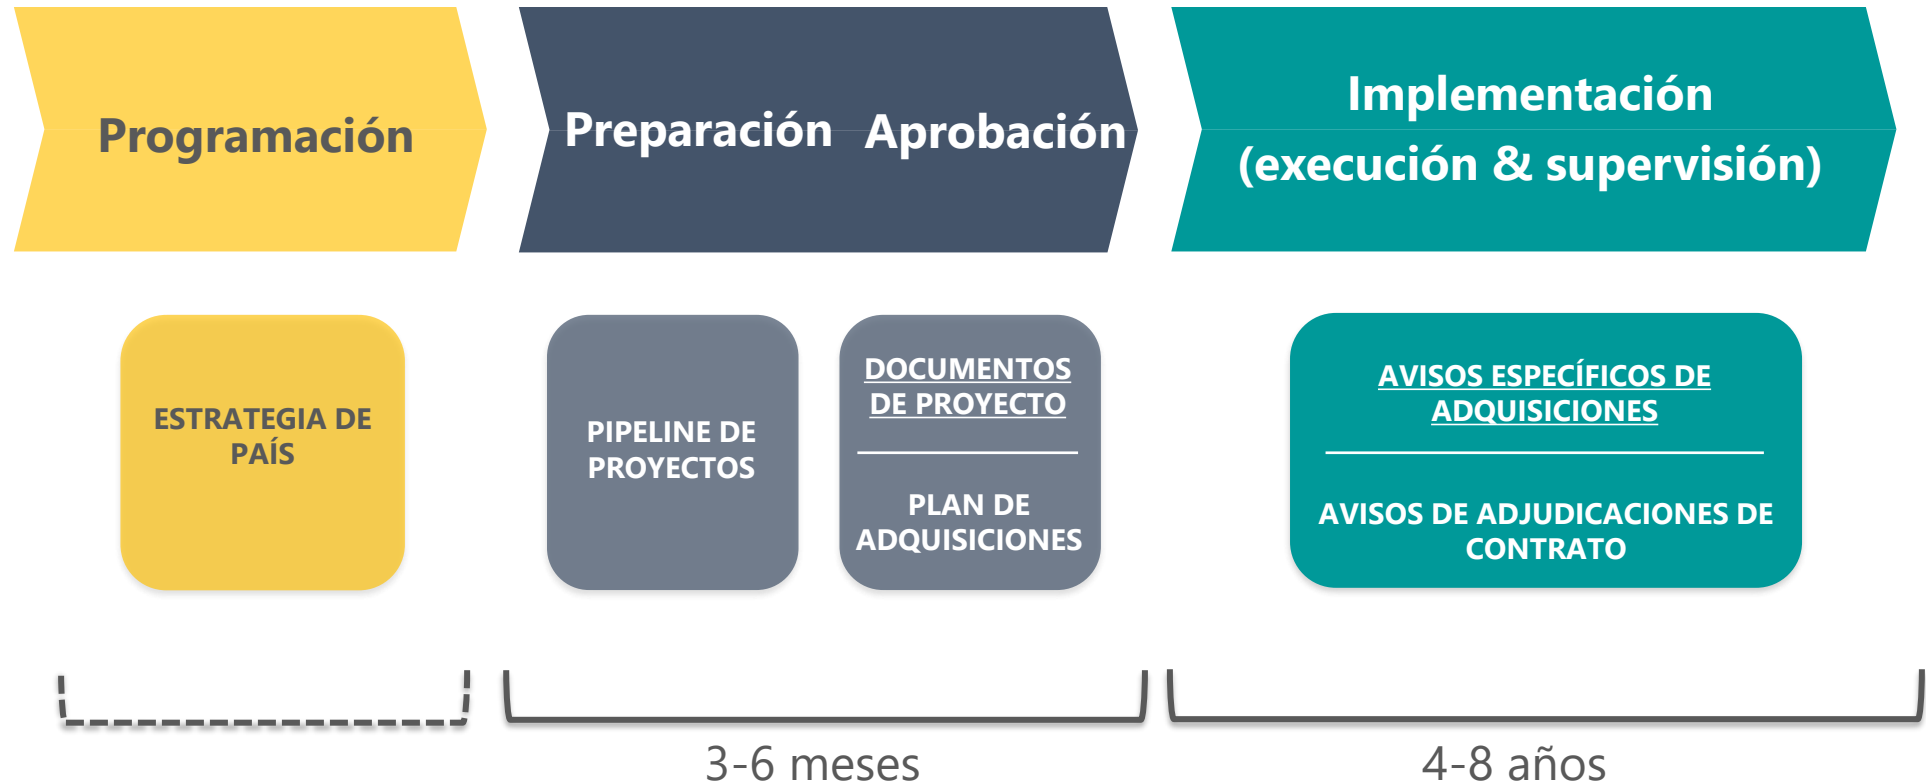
Programación

Preparación Aprobación

Implementación
(execución & supervisión)

ESTRATEGIA DE PAÍS

PIPELINE DE PROYECTOS

DOCUMENTOS DE PROYECTO

PLAN DE ADQUISICIONES

AVISOS ESPECÍFICOS DE ADQUISICIONES

AVISOS DE ADJUDICACIONES DE CONTRATO

3-6 meses

4-8 años